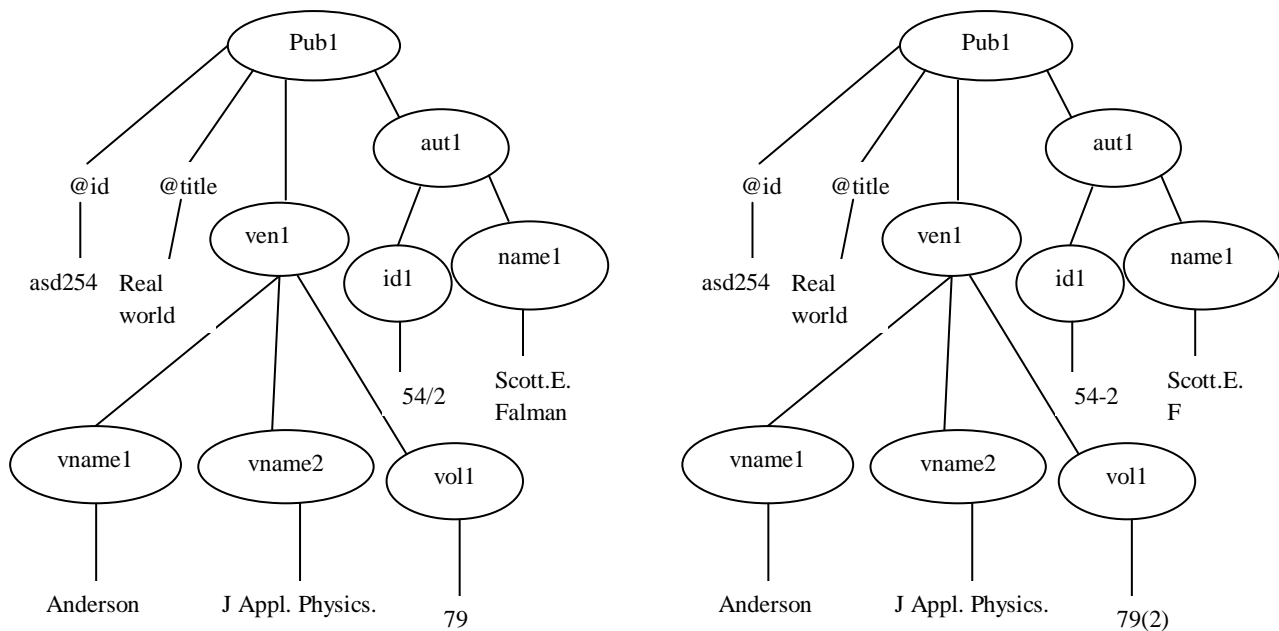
Pub1

@id

asd254

@title

Real world

ven1

aut1

id1

54/2

name1

Scott.E. Falman

vname1

Anderson

vname2

J Appl. Physics.

vol1

79

Pub1

@id

asd254

@title

Real world

ven1

aut1

id1

54-2

name1

Scott.E. F

vname1

Anderson

vname2

J Appl. Physics.

vol1

79(2)